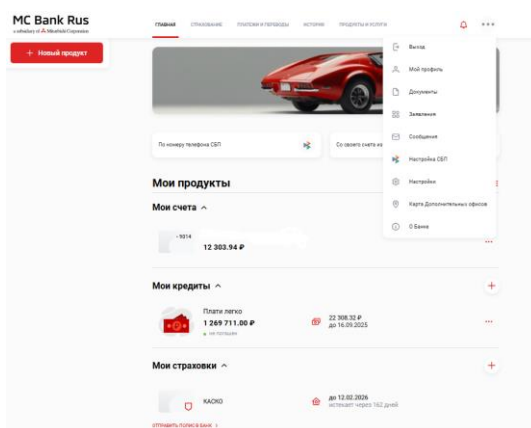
MC Bank Rus
a subsidiary of Mitsubishi Corporation

+ Новый продукт

ГЛАВНАЯ СТРАХОВАНИЕ ПЛАТЕЖИ И ПЕРЕВОДЫ ИСТОРИЯ ПРОДУКТЫ И УСЛУГИ

Выход
Мой профиль
Документы
Заявления
Сообщения
Настройка СБП
Настройки
Карта Дополнительных офисов
О Банке

По номеру телефона СБП
Со своего счета на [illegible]

Мои продукты

Мои счета ^

• 9314
12 303.94 ₽

Мои кредиты ^

Плати легко
1 269 711.00 ₽
• не погашен

22 308.32 ₽
до 16.09.2025

Мои страховки ^

КАСКО

до 12.02.2026
истекает через 162 дней

ОТПРАВИТЬ ПОЛИС В БАНК >